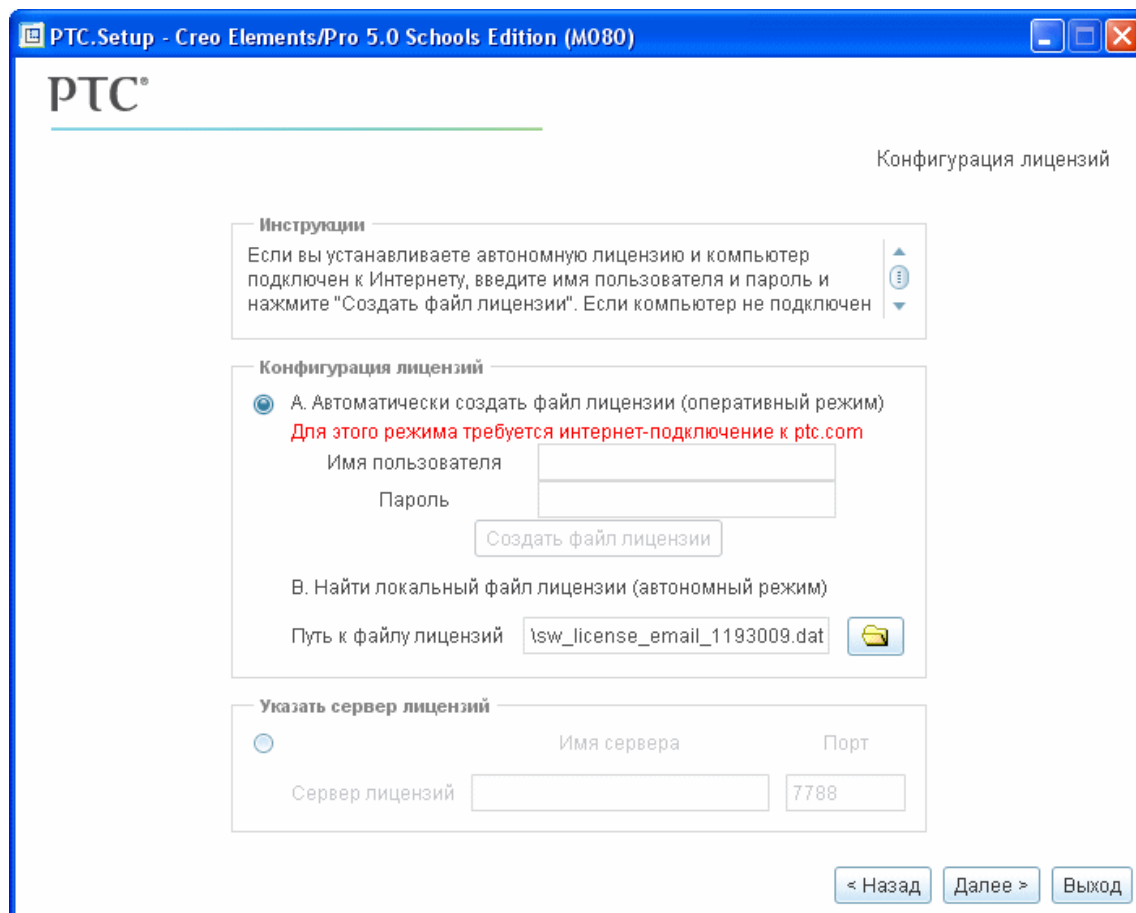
PTC.Setup - Creo Elements/Pro 5.0 Schools Edition (M080)

PTC®

Конфигурация лицензий

Инструкции

Если вы устанавливаете автономную лицензию и компьютер подключен к Интернету, введите имя пользователя и пароль и нажмите "Создать файл лицензии". Если компьютер не подключен

Конфигурация лицензий

А. Автоматически создать файл лицензии (оперативный режим)

Для этого режима требуется интернет-подключение к ptc.com

Имя пользователя

Пароль

Создать файл лицензии

В. Найти локальный файл лицензии (автономный режим)

Путь к файлу лицензий \sw_license_email_1193009.dat

Указать сервер лицензий

Имя сервера

Порт

Сервер лицензий

7788

< Назад

Далее >

Выход